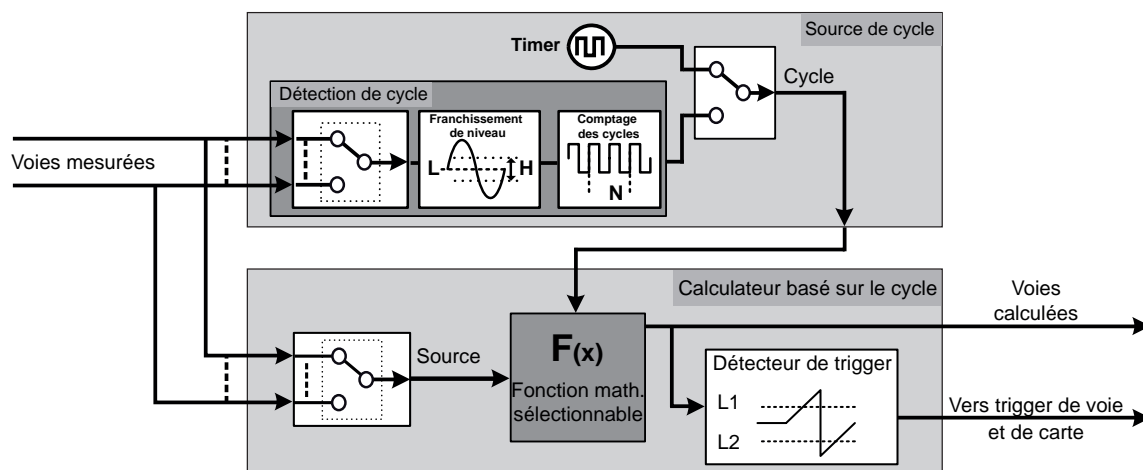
Source de cycle

Timer

Cycle

Détection de cycle

Franchissement de niveau

L

H

Comptage des cycles

N

Voies mesurées

Calculateur basé sur le cycle

Voies calculées

Source

F(x)

Fonction math. sélectionnable

Détecteur de trigger

L1

L2

Vers trigger de voie et de carte